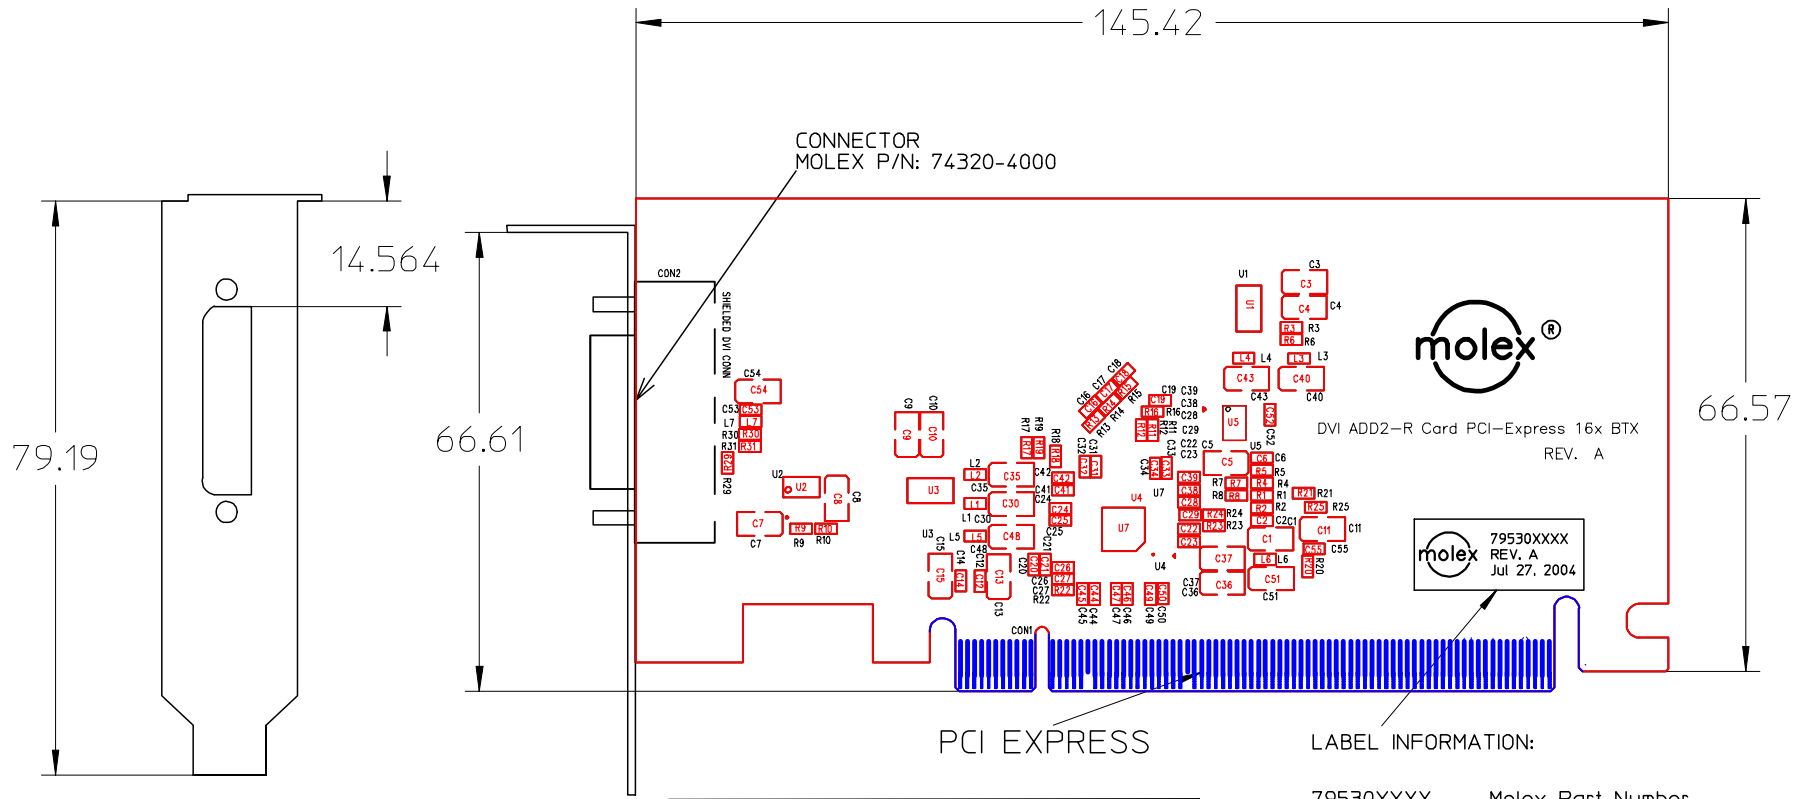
145.42

CONNECTOR
MOLEX P/N: 74320-4000

14.564

79.19

66.61

66.57

CON2

SHIELDED DVI CONN

molex®

DVI ADD2-R Card PCI-Express 16x BTX

REV. A

U1
C3
C4
R3
R6
L4
L3
C43
C40
C54
C53
L7
R30
R31
R29
U2
C8
C7
R9
R10
C9
C10
U3
L2
C35
C42
C41
C24
C25
C30
L1
L5
C48
C15
C14
C12
C13
C20
C21
C26
C27
R22
C44
C45
C46
C47
C49
C50
R17
R19
R18
C16
C17
C18
R13
R14
R15
C31
C32
C33
C19
C39
R16
C28
C38
R12
R11
C29
C22
C23
C5
C34
U5
C52
C6
R5
R4
R1
R2
R7
R8
R24
R23
R21
R25
C2
C1
C11
C55
L6
R20
U7
U4
C37
C36
C51
CON1

79530XXXX
REV. A
Jul 27. 2004

PCI EXPRESS

LABEL INFORMATION:

79530XXXX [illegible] Molex Part Number